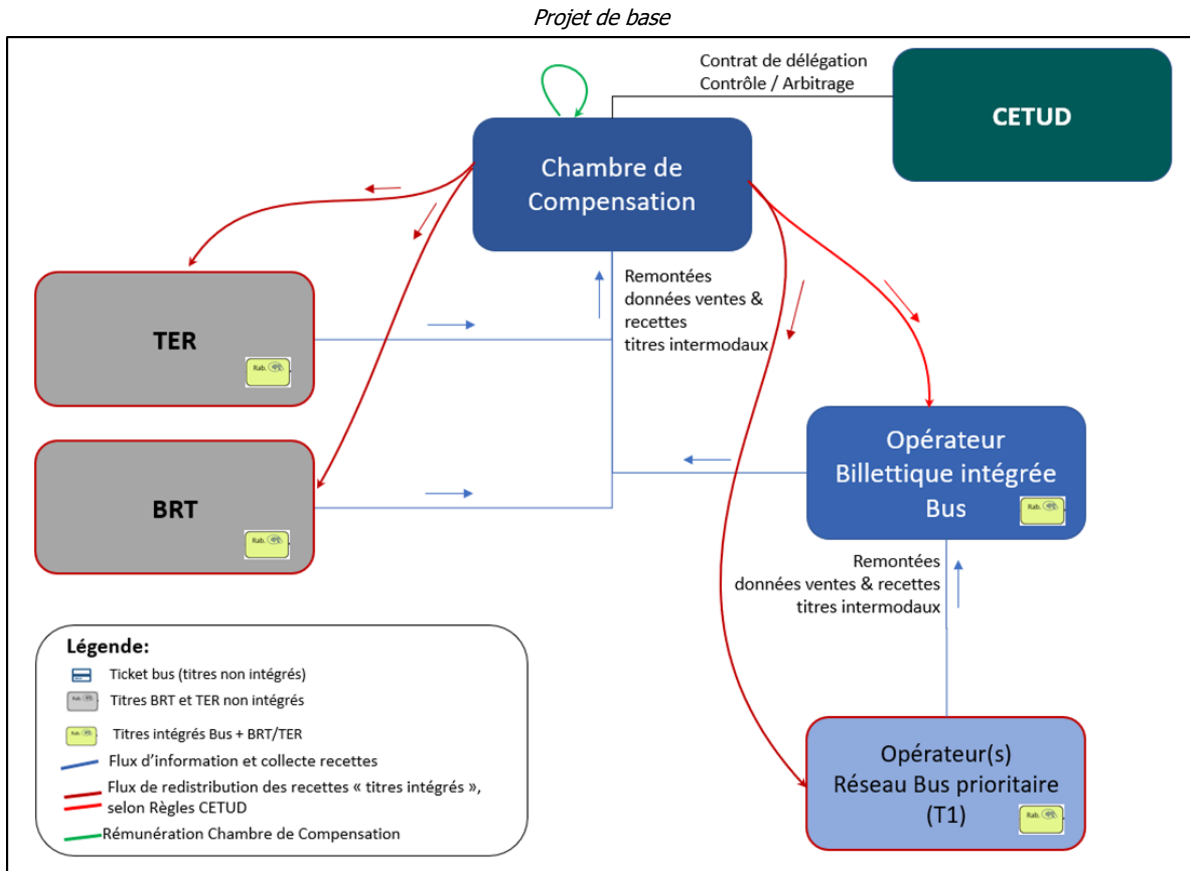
Projet de base

Contrat de délégation
Contrôle / Arbitrage

CETUD

Chambre de Compensation

Remontées données ventes & recettes titres intermodaux

TER

Rab.

BRT

Rab.

Opérateur Billettique intégrée Bus

Rab.

Remontées données ventes & recettes titres intermodaux

Opérateur(s) Réseau Bus prioritaire (T1)

Rab.

Légende:
Ticket bus (titres non intégrés)
Titres BRT et TER non intégrés
Titres intégrés Bus + BRT/TER
Flux d'information et collecte recettes
Flux de redistribution des recettes « titres intégrés », selon Règles CETUD
Rémunération Chambre de Compensation